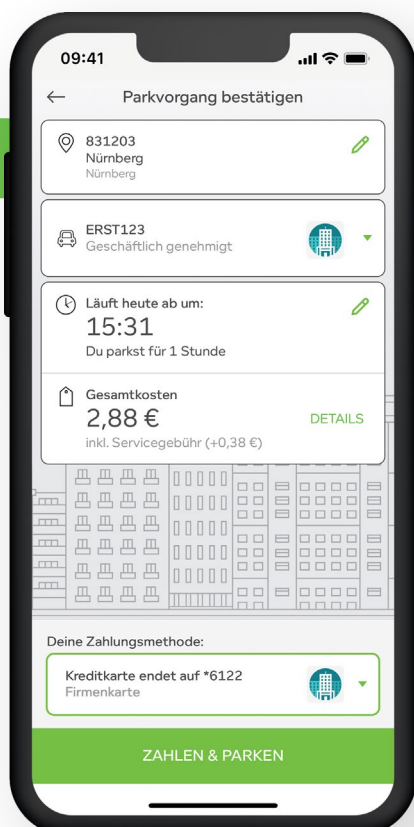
09:41

Parkvorgang bestätigen

831203
Nürnberg
Nürnberg

ERST123
Geschäftlich genehmigt

Läuft heute ab um:
15:31
Du parkst für 1 Stunde

Gesamtkosten
2,88 €
inkl. Servicegebühr (+0,38 €)
DETAILS

Deine Zahlungsmethode:

Kreditkarte endet auf *6122
Firmenkarte

ZAHLEN & PARKEN